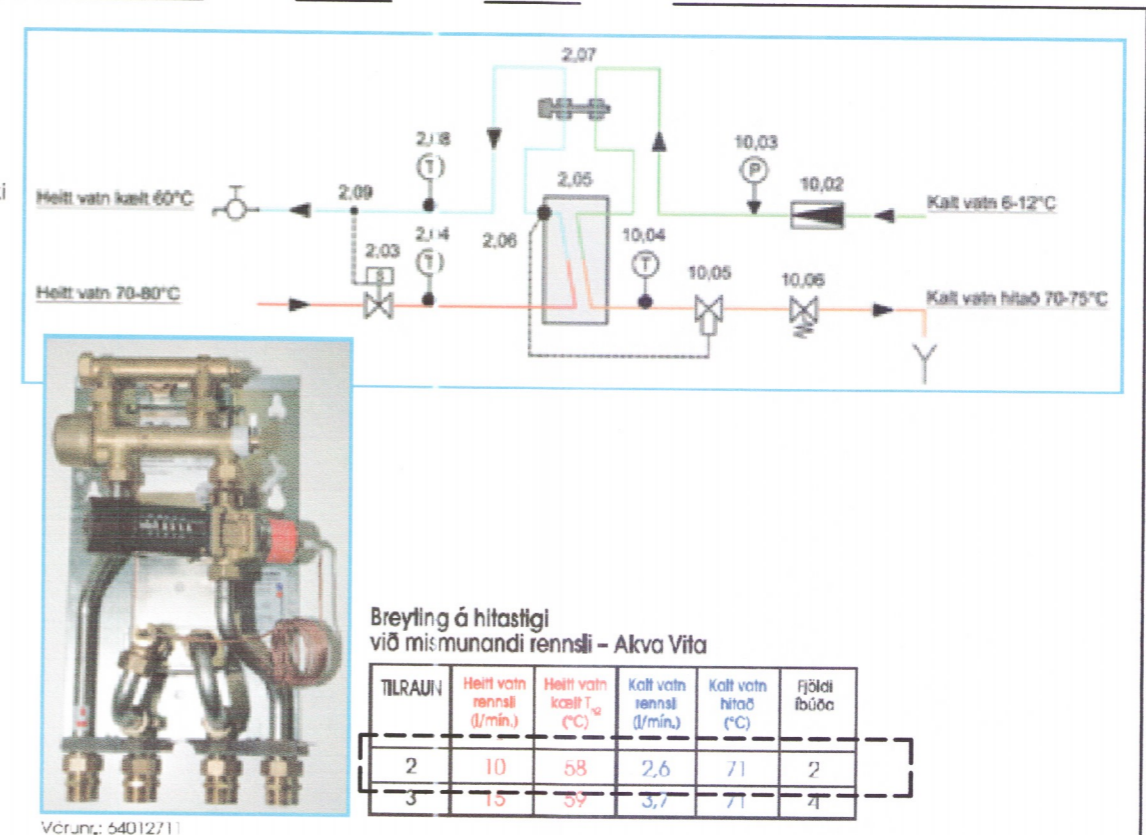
2,07

2,08

10,03

10,02

Heitt vatn kælt 60°C

2,09

2,05

Kalt vatn 6-12°C

2,04

2,03

2,06

10,04

10,05

10,06

Heitt vatn 70-80°C

Kalt vatn hitað 70-75°C

Breyting á hitastigi við mismunandi rennsli – Akva Vita

| TILRAUN | Heitt vatn rennsli (l/mín.) | Heitt vatn kælt $T_{12}$ (°C) | Kalt vatn rennsli (l/mín.) | Kalt vatn hitað (°C) | Fjöldi íbúða |
|---|---|---|---|---|---|
| 2 | 10 | 58 | 2,6 | 71 | 2 |
| 3 | 15 | 59 | 3,7 | 71 | 4 |

Vörunr.: 54012711